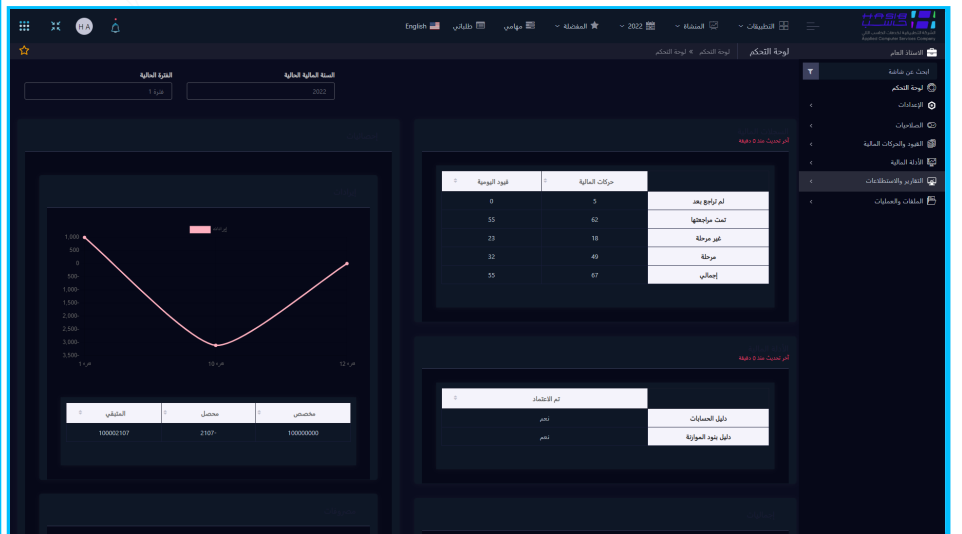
HA

English طلباتي مهامي المفضلة 2022 المنشأ التطبيقات

Kadeni Computer Services Company

لوحة التحكم لوحة التحكم » لوحة التحكم

الاستاذ العام

ابحث عن شاشة

لوحة التحكم

الإعدادات

الصلاحيات

القيود والحركات المالية

الأدلة المالية

التقارير والاستعلامات

الملفات والعمليات

السنة المالية الحالية
2022

الفترة الحالية
فترة 1

آخر تحديث منذ 0 دقيقة

| | حركات المالية | قيود اليومية |
|---|---|---|
| لم تراجع بعد | 5 | 0 |
| تمت مراجعتها | 62 | 55 |
| غير مرحلة | 18 | 23 |
| مرحلة | 49 | 32 |
| إجمالي | 67 | 55 |

1,000
500
0
500-
1,000-
1,500-
2,000-
2,500-
3,000-
3,500-

فترة 1 فترة 10 فترة 12

| مخصص | محصل | المتبقي |
|---|---|---|
| 100000000 | 2107- | 100002107 |

آخر تحديث منذ 0 دقيقة

| | تم الاعتماد |
|---|---|
| دليل الحسابات | نعم |
| دليل بنود الموازنة | نعم |